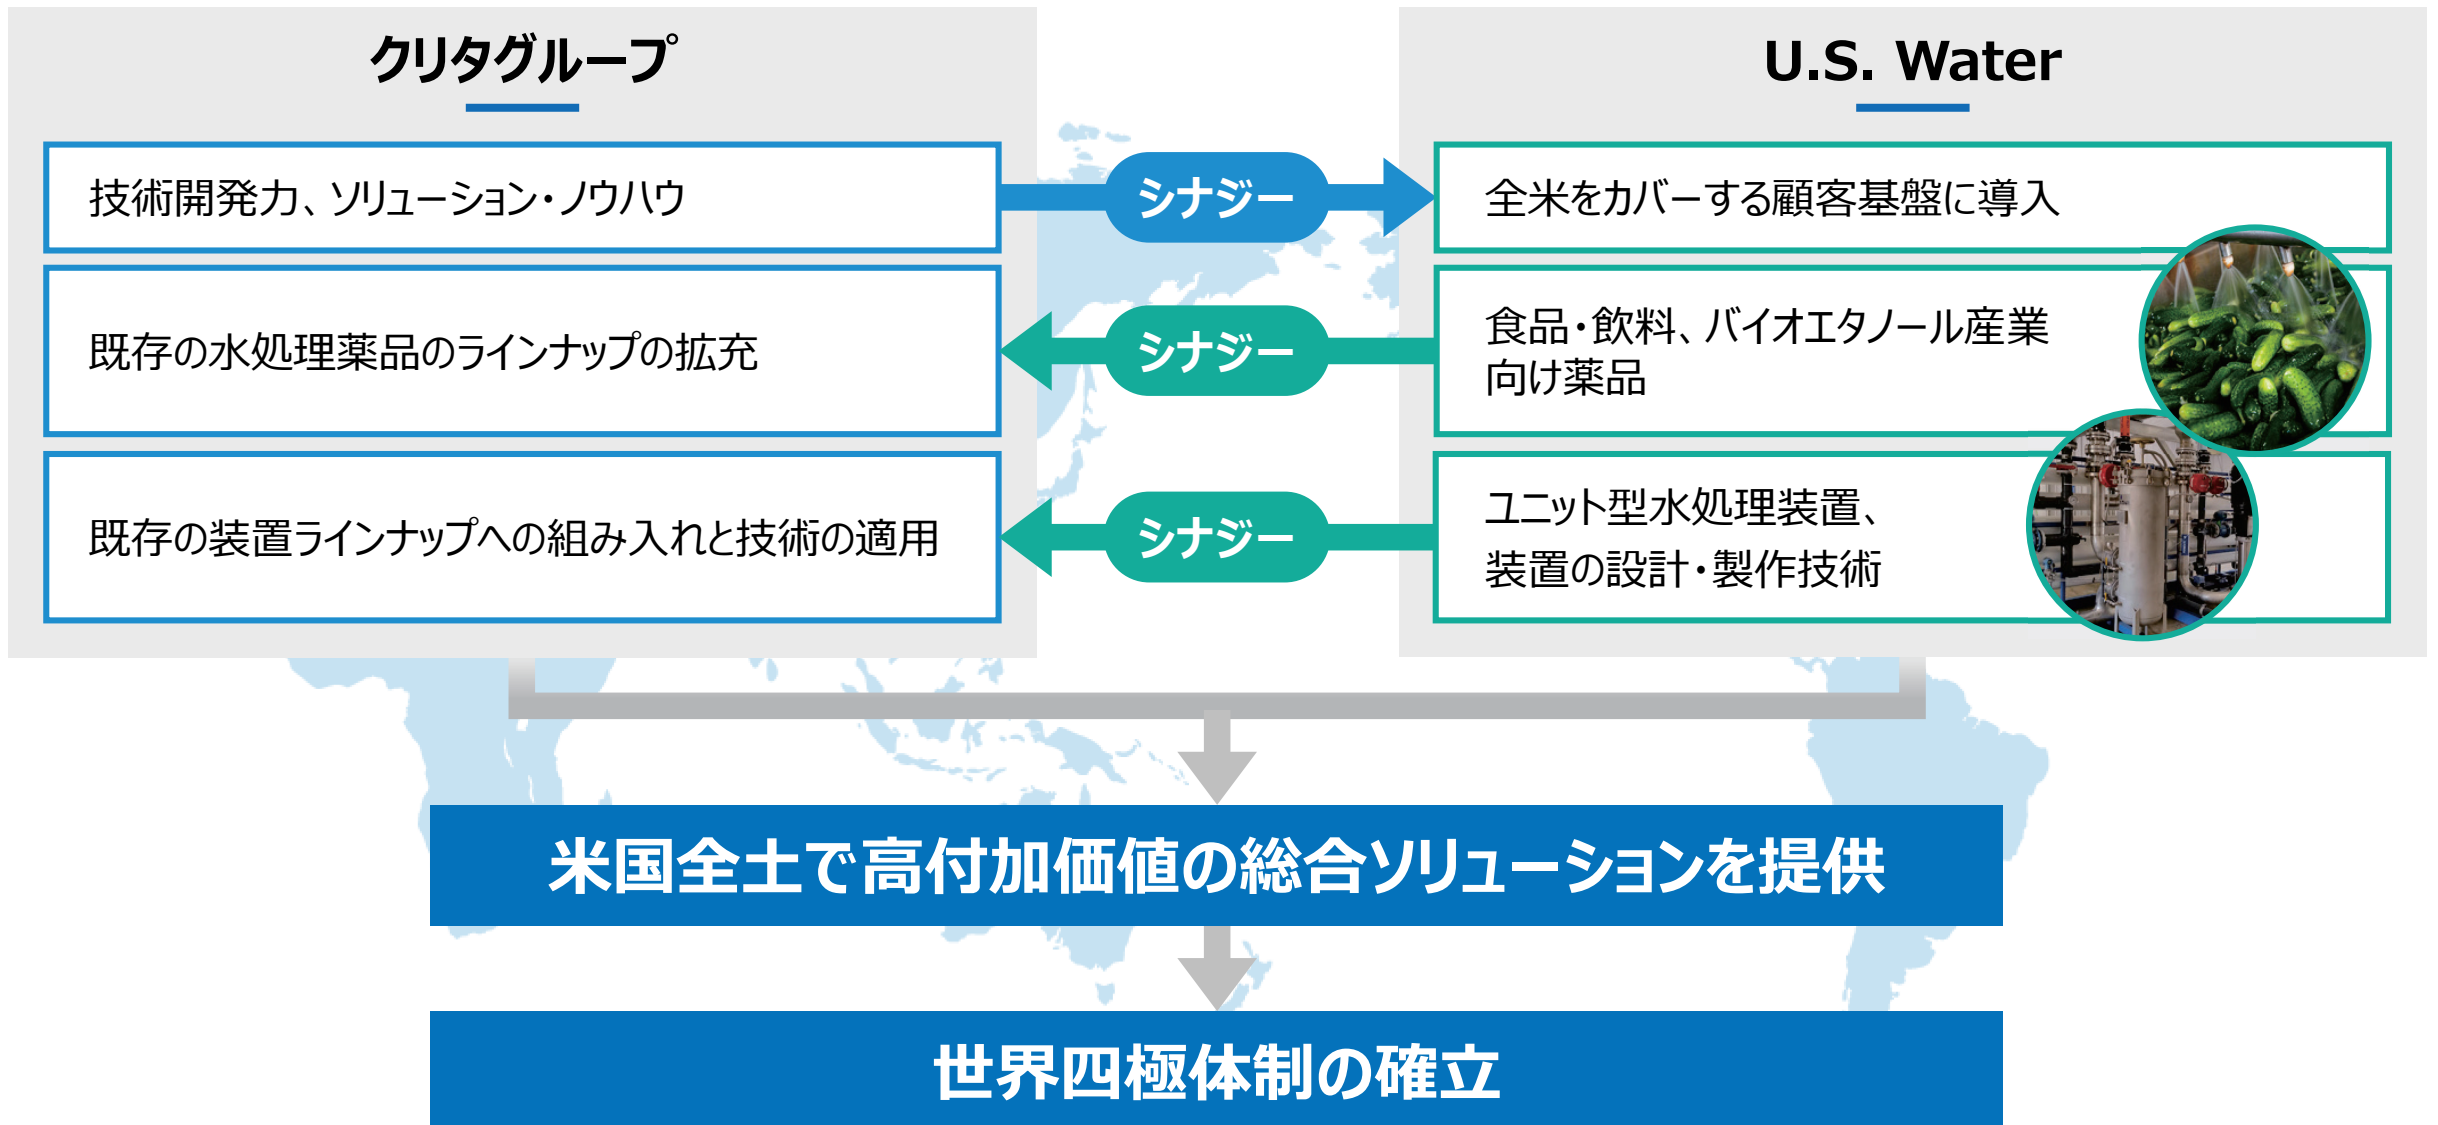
クリタグループ

技術開発力、ソリューション・ノウハウ

既存の水処理薬品のラインナップの拡充

既存の装置ラインナップへの組み入れと技術の適用

シナジー

シナジー

シナジー

U.S. Water

全米をカバーする顧客基盤に導入

食品・飲料、バイオエタノール産業向け薬品

ユニット型水処理装置、装置の設計・製作技術

米国全土で高付加価値の総合ソリューションを提供

世界四極体制の確立